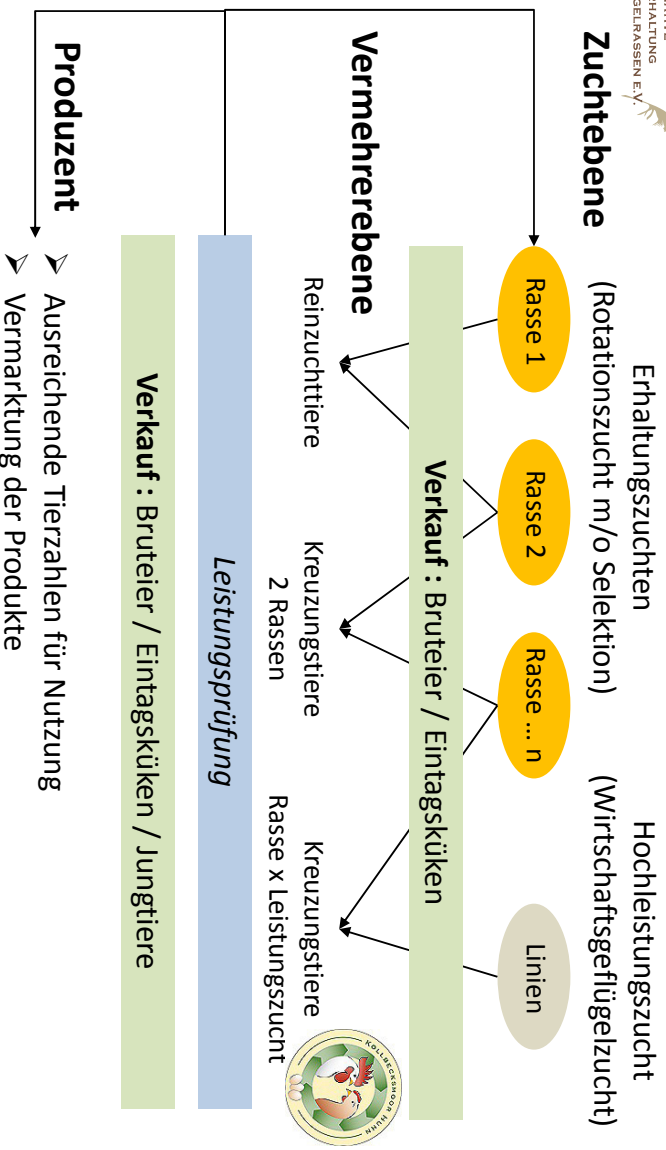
HALTUNG
GELRASSEN E.V.

Zuchtebene

Erhaltungszuchten
(Rotationszucht m/o Selektion)

Hochleistungszucht
(Wirtschaftsgeflügelzucht)

Rasse 1

Rasse 2

Rasse ... n

Linien

Vermehrerebene

Verkauf : Bruteier / Eintagsküken

Reinzuchttiere

Kreuzungstiere
2 Rassen

Kreuzungstiere
Rasse x Leistungszucht

Leistungsprüfung

Verkauf : Bruteier / Eintagsküken / Jungtiere

KOLLBECKSMOOR HUHN

Produzent

➢ Ausreichende Tierzahlen für Nutzung
➢ Vermarktung der Produkte